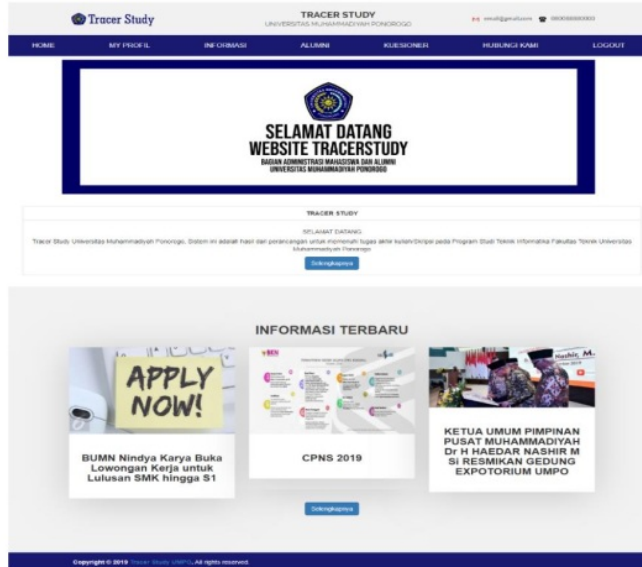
Tracer Study

TRACER STUDY
UNIVERSITAS MUHAMMADIYAH PONOROGO

email@gmail.com 080000000000

HOME MY PROFIL INFORMASI ALUMNI KUESIONER HUBUNGI KAMI LOGOUT

SELAMAT DATANG
WEBSITE TRACERSTUDY
BAGIAN ADMINISTRASI MAHASISWA DAN ALUMNI
UNIVERSITAS MUHAMMADIYAH PONOROGO

TRACER STUDY

SELAMAT DATANG
Tracer Study Universitas Muhammadiyah Ponorogo. Sistem ini adalah hasil dari perancangan untuk memenuhi tugas akhir kuliah/Skripsi pada Program Studi Teknik Informatika Fakultas Teknik Universitas Muhammadiyah Ponorogo

Selengkapnya

INFORMASI TERBARU

APPLY NOW!

BUMN Nindya Karya Buka Lowongan Kerja untuk Lulusan SMK hingga S1

CPNS 2019

KETUA UMUM PIMPINAN PUSAT MUHAMMADIYAH Dr H HAEDAR NASHIR M SI RESMIKAN GEDUNG EXPOTORIUM UMPO

Selengkapnya

Copyright © 2019 Tracer Study UMPO, All rights reserved.